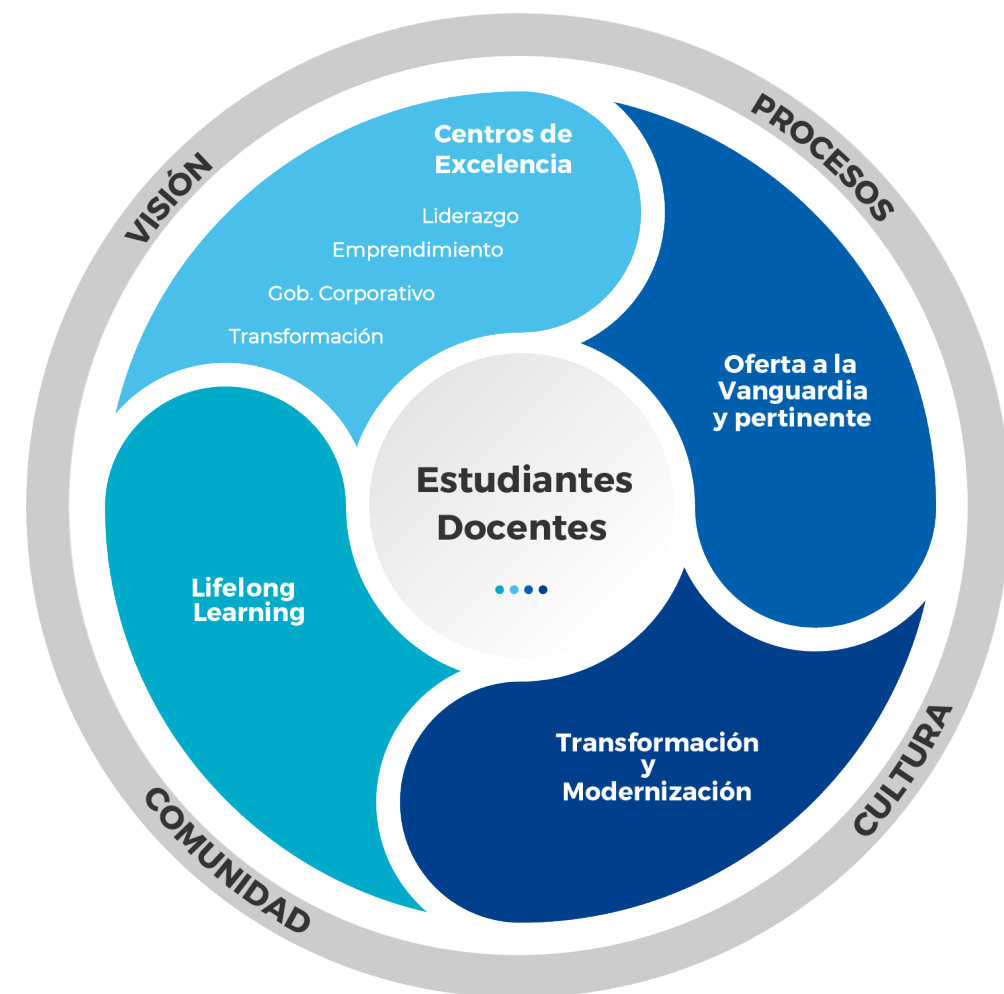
VISIÓN

PROCESOS

Centros de Excelencia

Liderazgo

Emprendimiento

Gob. Corporativo

Transformación

Oferta a la Vanguardia y pertinente

Estudiantes Docentes

Lifelong Learning

Transformación y Modernización

CULTURA

COMUNIDAD